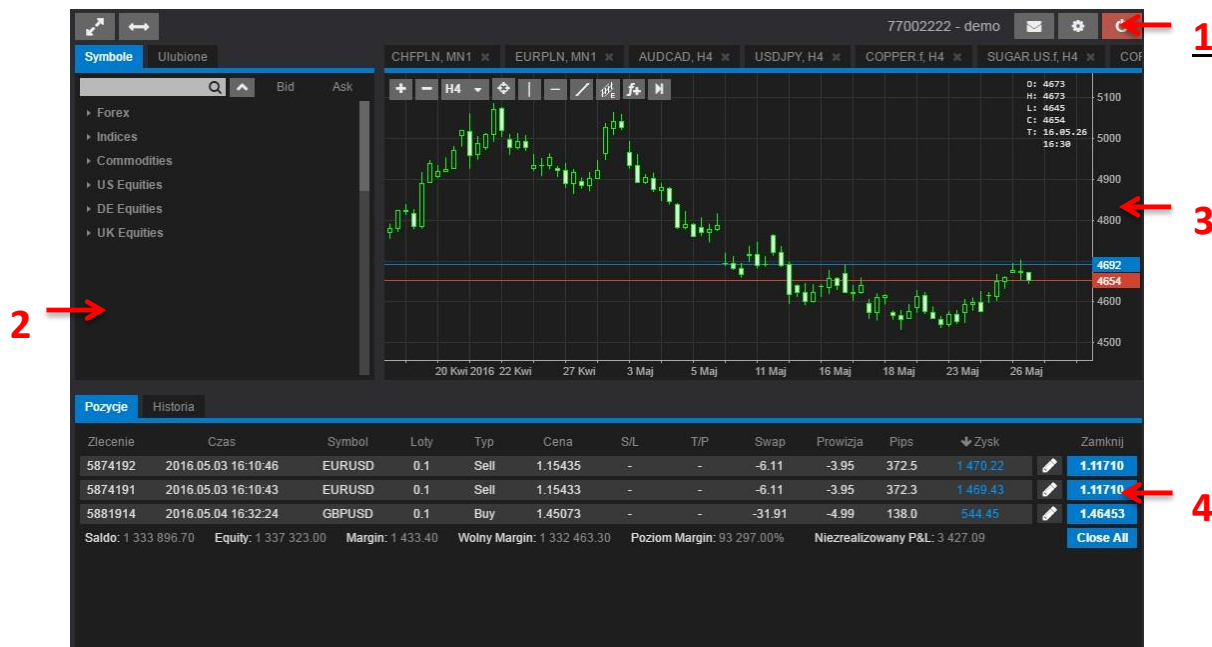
77002222 - demo

1

Symbole Ulubione

CHFPLN, MN1 × EURPLN, MN1 × AUDCAD, H4 × USDJPY, H4 × COPPER.f, H4 × SUGAR.US.f, H4 × COF

Bid Ask

Forex
Indices
Commodities
US Equities
DE Equities
UK Equities

H4

O: 4673
H: 4673
L: 4645
C: 4654
T: 16.05.26 16:30

5100
5000
4900
4800
4692
4654
4600
4500

20 Kwi 2016 22 Kwi 27 Kwi 3 Maj 5 Maj 11 Maj 16 Maj 18 Maj 23 Maj 26 Maj

2

3

Pozycje Historia

| Zlecenie | Czas | Symbol | Loty | Typ | Cena | S/L | T/P | Swap | Prowizja | Pips | Zysk | | Zamknij |
|---|---|---|---|---|---|---|---|---|---|---|---|---|---|
| 5874192 | 2016.05.03 16:10:46 | EURUSD | 0.1 | Sell | 1.15435 | - | - | -6.11 | -3.95 | 372.5 | 1 470.22 | | 1.11710 |
| 5874191 | 2016.05.03 16:10:43 | EURUSD | 0.1 | Sell | 1.15433 | - | - | -6.11 | -3.95 | 372.3 | 1 469.43 | | 1.11710 |
| 5881914 | 2016.05.04 16:32:24 | GBPUSD | 0.1 | Buy | 1.45073 | - | - | -31.91 | -4.99 | 138.0 | 544.45 | | 1.46453 |

4

Saldo: 1 333 896.70 Equity: 1 337 323.00 Margin: 1 433.40 Wolny Margin: 1 332 463.30 Poziom Margin: 93 297.00% Niezrealizowany P&L: 3 427.09 Close All